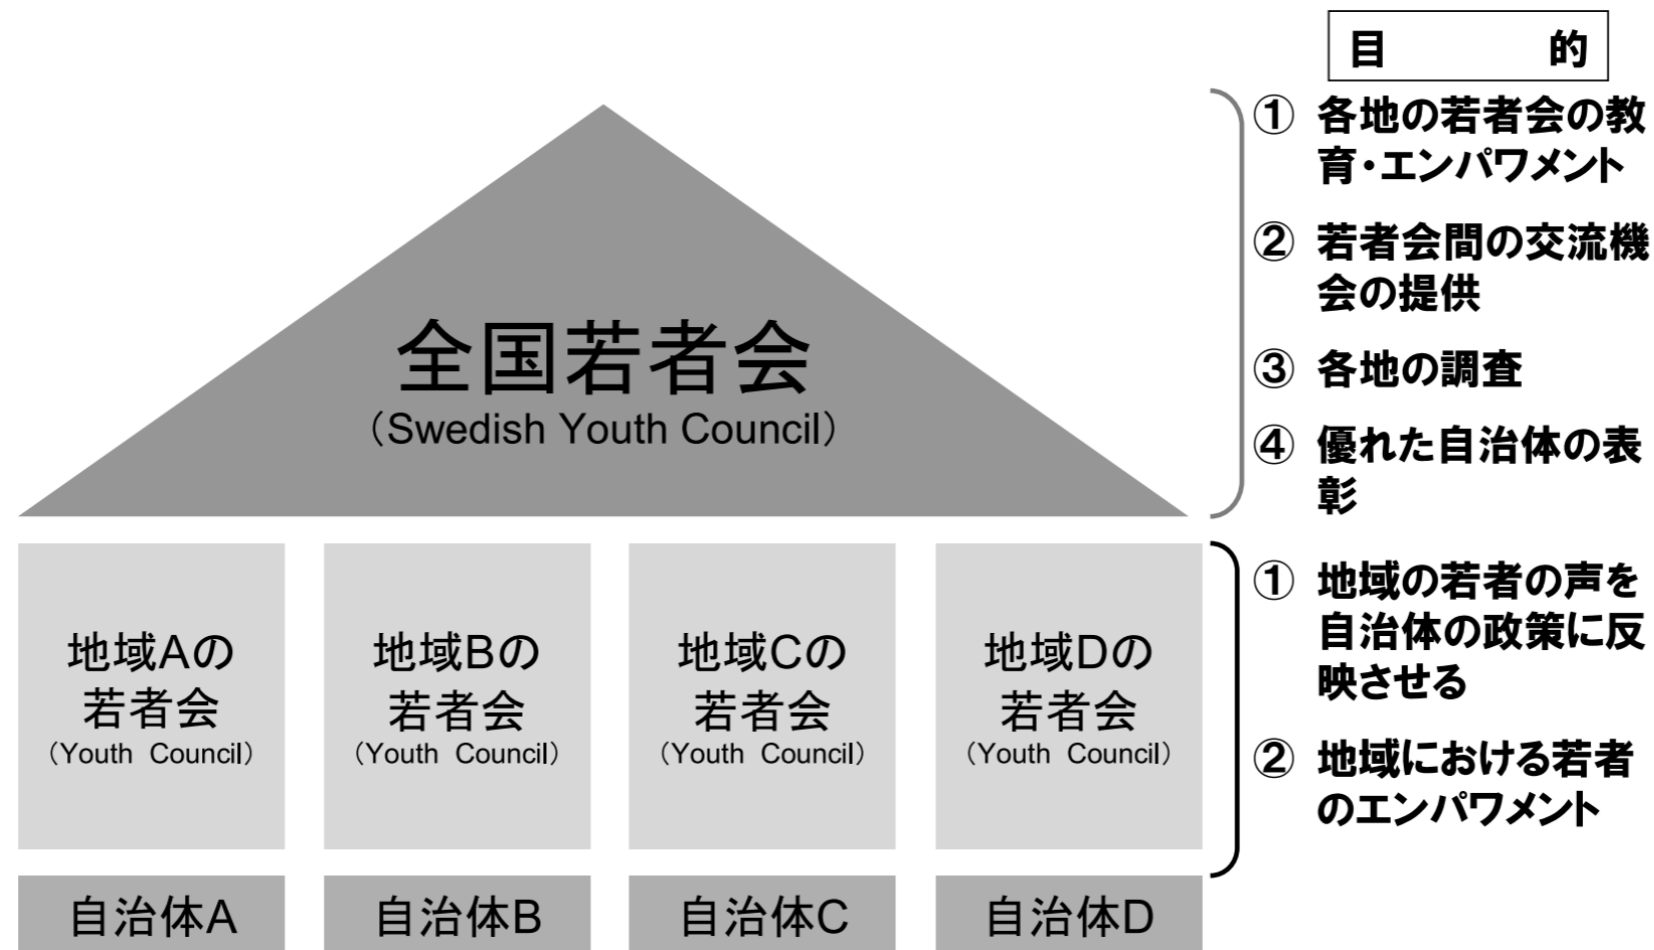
目　　的

全国若者会
（Swedish Youth Council）

① 各地の若者会の教育・エンパワメント

② 若者会間の交流機会の提供

③ 各地の調査

④ 優れた自治体の表彰

地域Aの若者会
（Youth Council）

地域Bの若者会
（Youth Council）

地域Cの若者会
（Youth Council）

地域Dの若者会
（Youth Council）

① 地域の若者の声を自治体の政策に反映させる

② 地域における若者のエンパワメント

自治体A

自治体B

自治体C

自治体D